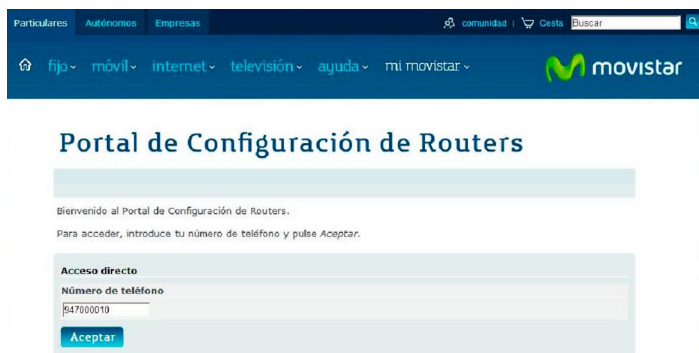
Particulares Autónomos Empresas

comunidad | Cesta Buscar

fijo ⌄ móvil ⌄ internet ⌄ televisión ⌄ ayuda ⌄ mi movistar ⌄

movistar

Portal de Configuración de Routers

Bienvenido al Portal de Configuración de Routers.

Para acceder, introduce tu número de teléfono y pulse *Aceptar*.

Acceso directo

Número de teléfono

947000010

Aceptar